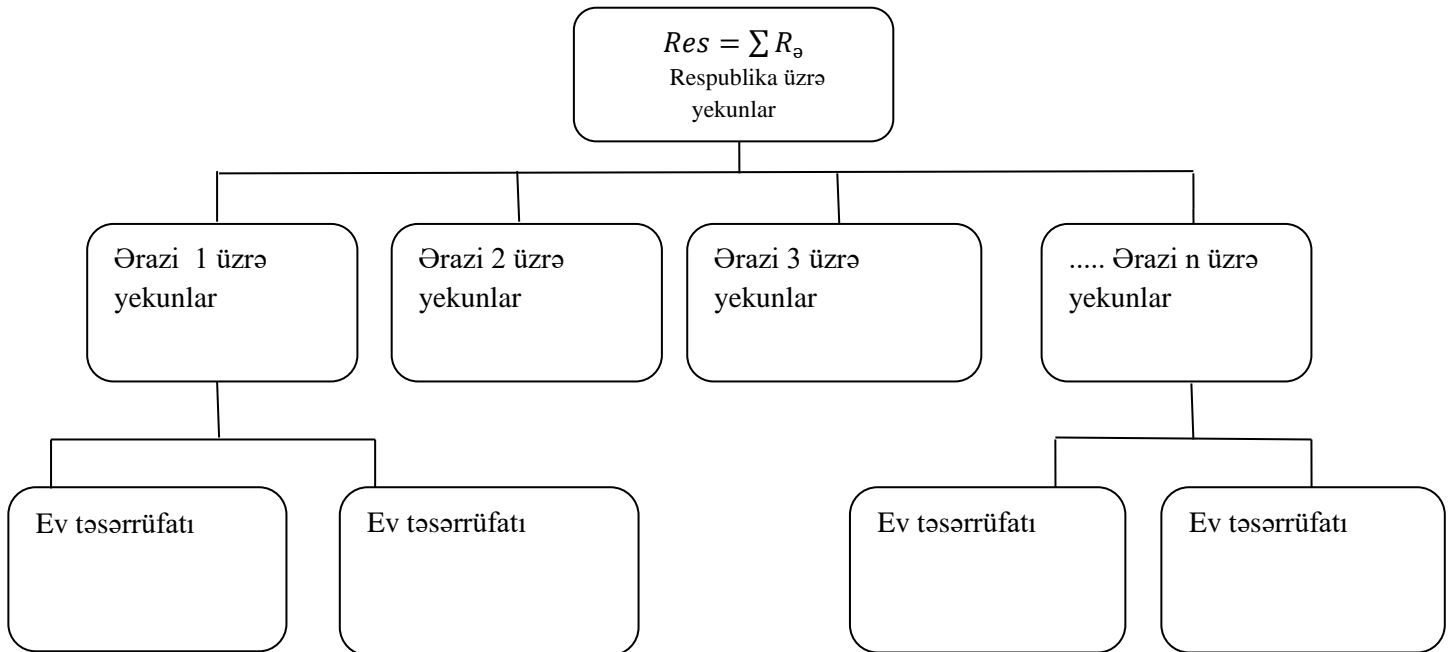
$Res = \sum R_ə$
Respublika üzrə yekunlar

Ərazi 1 üzrə yekunlar

Ərazi 2 üzrə yekunlar

Ərazi 3 üzrə yekunlar

..... Ərazi n üzrə yekunlar

Ev təsərrüfatı

Ev təsərrüfatı

Ev təsərrüfatı

Ev təsərrüfatı